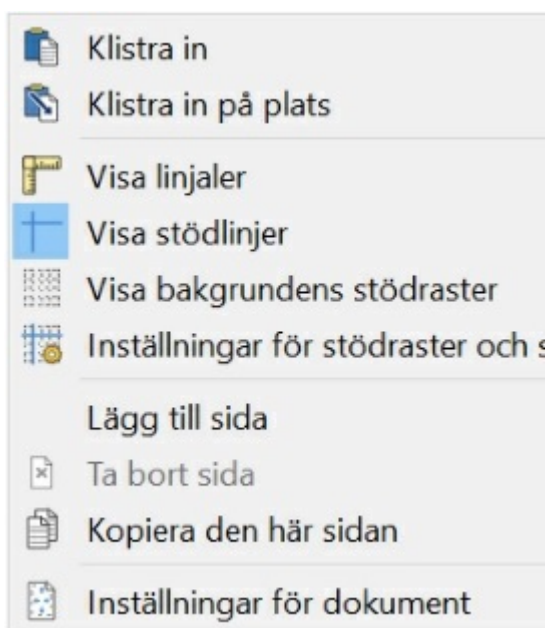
Klistra in
Klistra in på plats
Visa linjaler
Visa stödlinjer
Visa bakgrundens stödraster
Inställningar för stödraster och s
Lägg till sida
Ta bort sida
Kopiera den här sidan
Inställningar för dokument